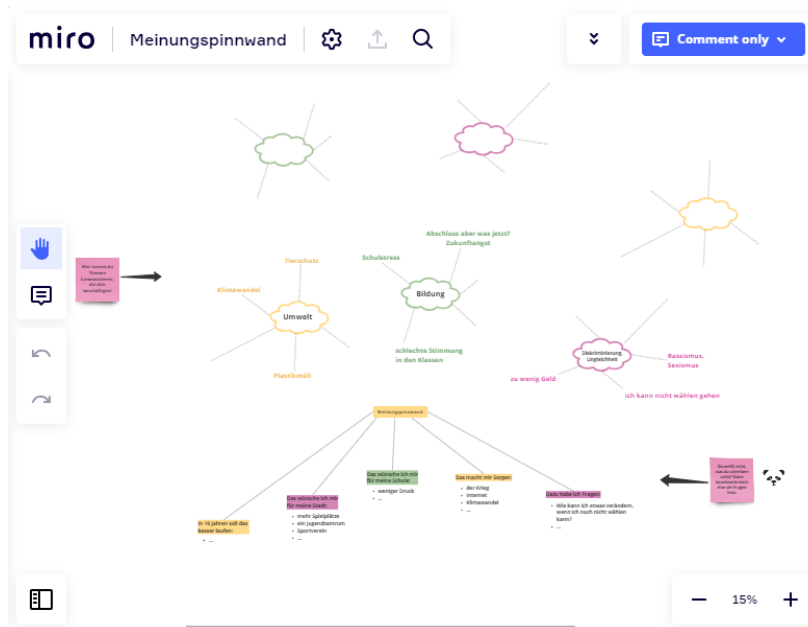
miro
Meinungspinnwand
Comment only

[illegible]

Tierschutz
Klimawandel
Umwelt
Plastikmüll
Schulstress
Abschluss aber was jetzt? Zukunftsangst
Bildung
schlechte Stimmung in den Klassen
Diskriminierung Ungleichheit
Rassismus, Sexismus
zu wenig Geld
ich kann nicht wählen gehen

Meinungspinnwand

In 10 Jahren soll das besser laufen:
• ...

Das wünsche ich mir für meine Stadt:
• mehr Spielplätze
• ein Jugendzentrum
• Sportverein
• ...

Das wünsche ich mir für meine Schule:
• weniger Druck
• ...

Das macht mir Sorgen:
• der Krieg
• Internet
• Klimawandel
• ...

Dazu habe ich Fragen:
• Wie kann ich etwas verändern, wenn ich noch nicht wählen kann?
• ...

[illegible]

15%